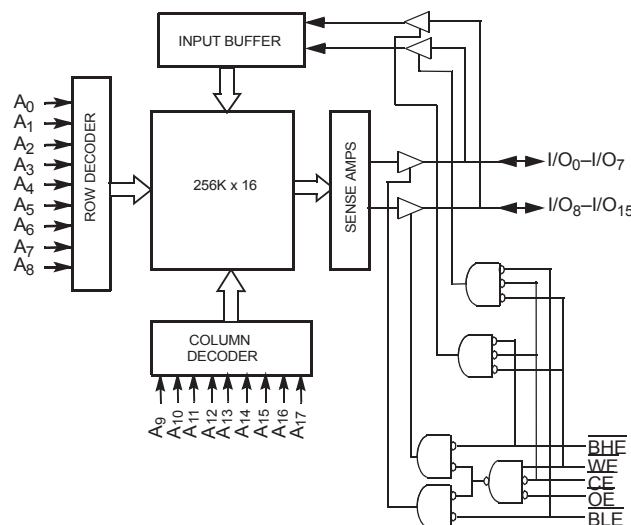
INPUT BUFFER

$A_0$
$A_1$
$A_2$
$A_3$
$A_4$
$A_5$
$A_6$
$A_7$
$A_8$

ROW DECODER

256K x 16

SENSE AMPS

$I/O_0$–$I/O_7$

$I/O_8$–$I/O_{15}$

COLUMN DECODER

$A_9$
$A_{10}$
$A_{11}$
$A_{12}$
$A_{13}$
$A_{14}$
$A_{15}$
$A_{16}$
$A_{17}$

$\overline{BHE}$
$\overline{WE}$
$\overline{CE}$
$\overline{OE}$
$\overline{BLE}$